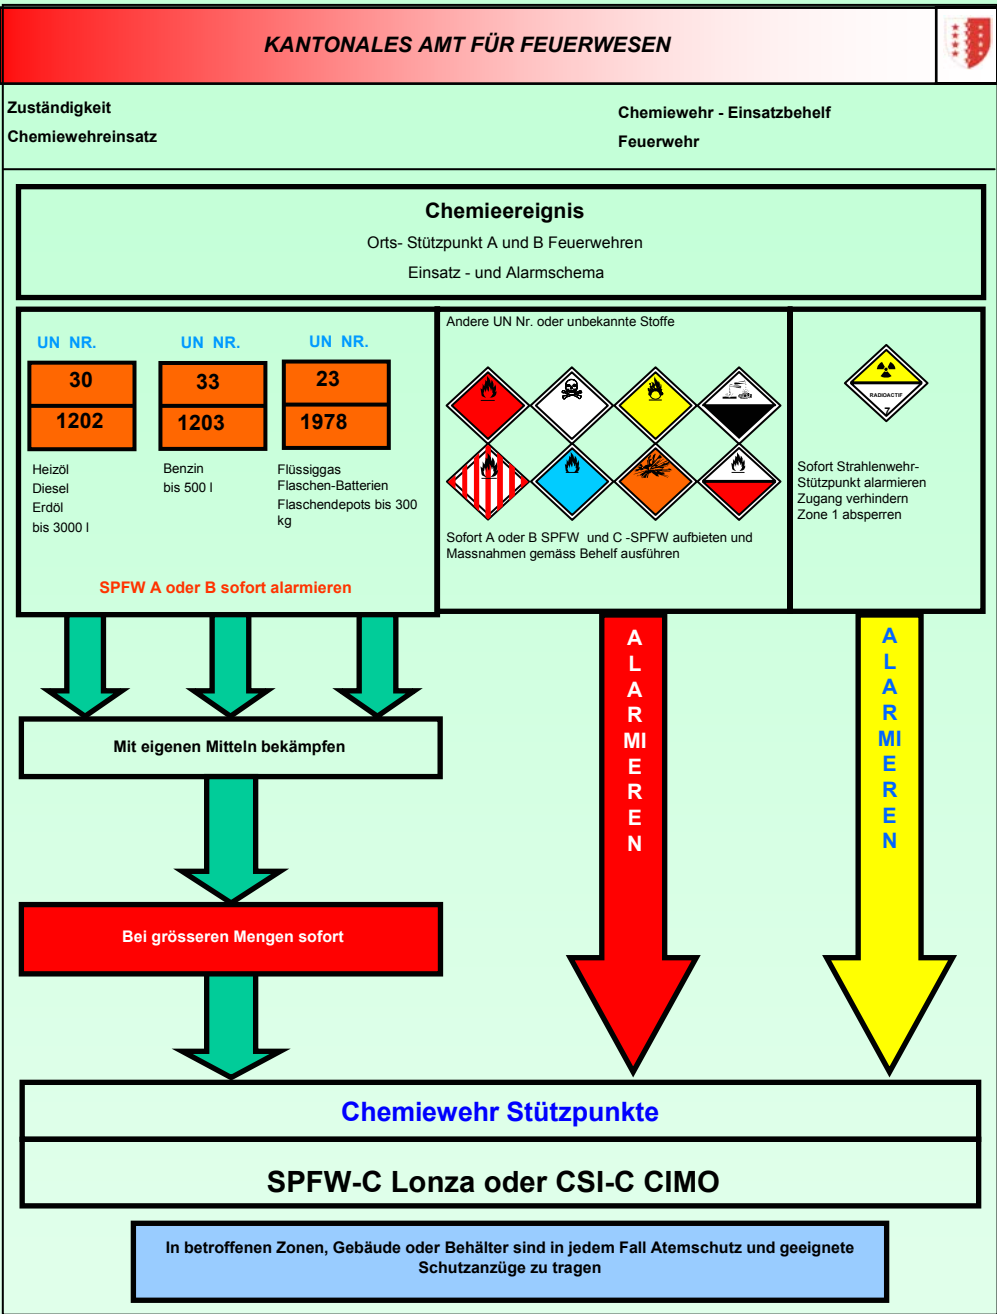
KANTONALES AMT FÜR FEUERWESEN

Zuständigkeit
Chemiewehreinsatz

Chemiewehr - Einsatzbehelf
Feuerwehr

Chemieereignis
Orts- Stützpunkt A und B Feuerwehren
Einsatz - und Alarmschema

UN NR.
30
1202
Heizöl
Diesel
Erdöl
bis 3000 l

UN NR.
33
1203
Benzin
bis 500 l

UN NR.
23
1978
Flüssiggas
Flaschen-Batterien
Flaschendepots bis 300 kg

SPFW A oder B sofort alarmieren

Andere UN Nr. oder unbekannte Stoffe

Sofort A oder B SPFW und C -SPFW aufbieten und Massnahmen gemäss Behelf ausführen

RADIOACTIF
7

Sofort Strahlenwehr-Stützpunkt alarmieren
Zugang verhindern
Zone 1 absperren

ALARMIEREN

ALARMIEREN

Mit eigenen Mitteln bekämpfen

Bei grösseren Mengen sofort

Chemiewehr Stützpunkte

SPFW-C Lonza oder CSI-C CIMO

In betroffenen Zonen, Gebäude oder Behälter sind in jedem Fall Atemschutz und geeignete Schutzanzüge zu tragen